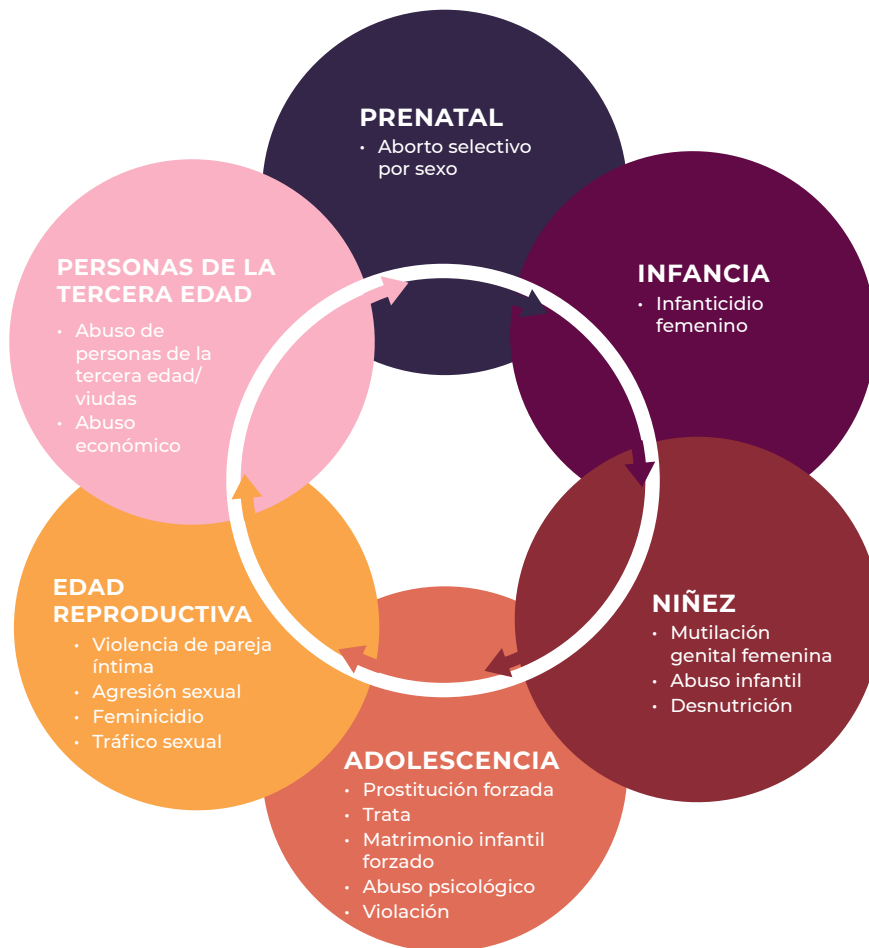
PRENATAL
• Aborto selectivo por sexo

INFANCIA
• Infanticidio femenino

NIÑEZ
• Mutilación genital femenina
• Abuso infantil
• Desnutrición

ADOLESCENCIA
• Prostitución forzada
• Trata
• Matrimonio infantil forzado
• Abuso psicológico
• Violación

EDAD REPRODUCTIVA
• Violencia de pareja íntima
• Agresión sexual
• Feminicidio
• Tráfico sexual

PERSONAS DE LA TERCERA EDAD
• Abuso de personas de la tercera edad/ viudas
• Abuso económico